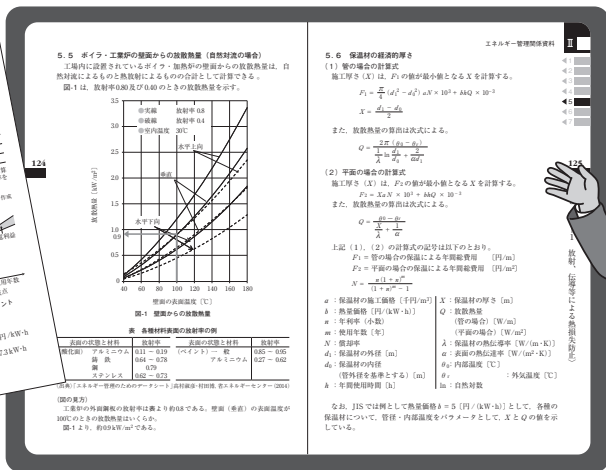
124

5．5　ボイラ・工業炉の壁面からの放散熱量（自然対流の場合）

工場内に設置されているボイラ・加熱炉の壁面からの放散熱量は，自然対流によるものと熱放射によるものの合計として計算できる。

図-1 は，放射率0.80 及び0.40 のときの放散熱量を示す。

①実線　放射率 0.8
②破線　放射率 0.4
③室内温度　30℃

水平上向
垂直
水平下向

放散熱量〔kW/m²〕

壁面の表面温度〔℃〕

図-1　壁面からの放散熱量

表　各種材料表面の放射率の例

| 表面の状態と材料 | 放射率 | 表面の状態と材料 | 放射率 |
|---|---|---|---|
| (酸化面) アルミニウム | 0.11 ～ 0.19 | (ペイント) 一　般 | 0.85 ～ 0.95 |
| 鋳　鉄 | 0.64 ～ 0.78 | アルミニウム | 0.27 ～ 0.62 |
| 鋼 | 0.79 | | |
| ステンレス | 0.62 ～ 0.73 | | |

（出典）「エネルギー管理のためのデータシート」高村淑彦・村田俊 省エネルギーセンター (2014)

〔図の見方〕

工業炉の外面鋼板の放射率は概より約0.8である。壁面（垂直）の表面温度が100℃のときの放散熱量を求める。

図-1 より，約0.9kW/m²である。

エネルギー管理関係資料

II

125

5．6　保温材の経済的厚さ

（1）管の場合の計算式

施工厚さ（$X$）は，$F_1$ の値が最小値となる $X$ を計算する。

$F_1 = \frac{\pi}{4}(d_1^2 - d_0^2)\,aN \times 10^{-3} + hkQ \times 10^{-3}$

$X = \frac{d_1 - d_0}{2}$

また，放散熱量の算出は次式による。

$Q = \frac{2\pi\,(\theta_0 - \theta_r)}{\frac{1}{\lambda}\ln\frac{d_1}{d_0} + \frac{2}{\alpha d_1}}$

（2）平面の場合の計算式

施工厚さ（$X$）は，$F_2$ の値が最小値となる $X$ を計算する。

$F_2 = XaN \times 10^3 + hkQ \times 10^{-3}$

また，放散熱量の算出は次式による。

$Q = \frac{\theta_0 - \theta_r}{\frac{X}{\lambda} + \frac{1}{\alpha}}$

上記（1），（2）の計算式の記号は以下のとおり。

$F_1$：管の場合の保温による年間総費用　〔円/m〕

$F_2$：平面の場合の保温による年間総費用　〔円/m²〕

$N = \frac{n(1+n)^m}{(1+n)^m - 1}$

$a$：保温材の施工価格〔千円/m³〕 $X$：保温材の厚さ〔m〕
$h$：熱量価格〔円/(kW·h)〕 $Q$：放散熱量
$n$：年利率（小数） （管の場合）〔W/m〕
$m$：使用年数〔年〕 （平面の場合）〔W/m²〕
$N$：償却率 $\lambda$：保温材の熱伝導率〔W/(m·K)〕
$d_1$：保温材の外径〔m〕 $\alpha$：表面の熱伝達率〔W/(m²·K)〕
$d_0$：保温材の内径 $\theta_0$：内部温度〔℃〕
（管外径を基準とする）〔m〕 $\theta_r$：　　　外気温度〔℃〕
$k$：年間使用時間〔h〕 ln：自然対数

なお，JIS では例として熱量価格 $h = 5$〔円/(kW·h)〕として，各種の保温材について，管径・内部温度をパラメータとして，$X$ と $Q$ の値を示している。

放射，伝導等による熱損失防止